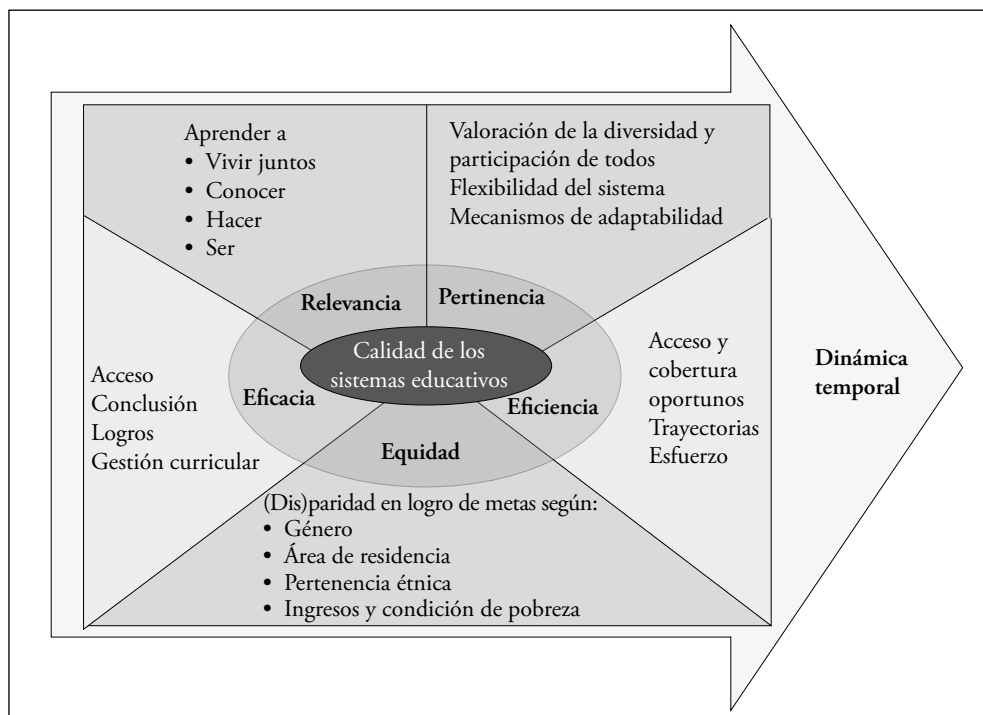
Aprender a
• Vivir juntos
• Conocer
• Hacer
• Ser

Valoración de la diversidad y participación de todos
Flexibilidad del sistema
Mecanismos de adaptabilidad

Relevancia

Pertinencia

Calidad de los sistemas educativos

Acceso
Conclusión
Logros
Gestión curricular

Eficacia

Eficiencia

Acceso y cobertura oportunos
Trayectorias
Esfuerzo

Dinámica temporal

Equidad

(Dis)paridad en logro de metas según:
• Género
• Área de residencia
• Pertenencia étnica
• Ingresos y condición de pobreza